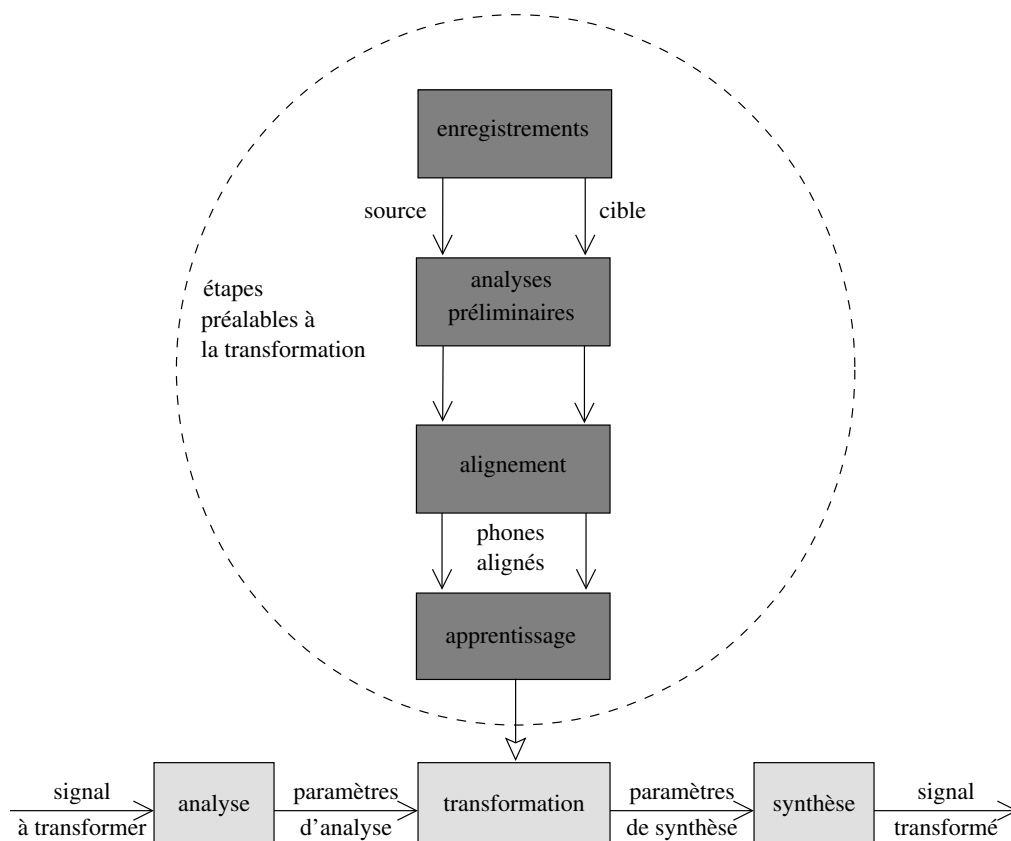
enregistrements

source

cible

étapes préalables à la transformation

analyses préliminaires

alignement

phones alignés

apprentissage

signal à transformer

analyse

paramètres d'analyse

transformation

paramètres de synthèse

synthèse

signal transformé